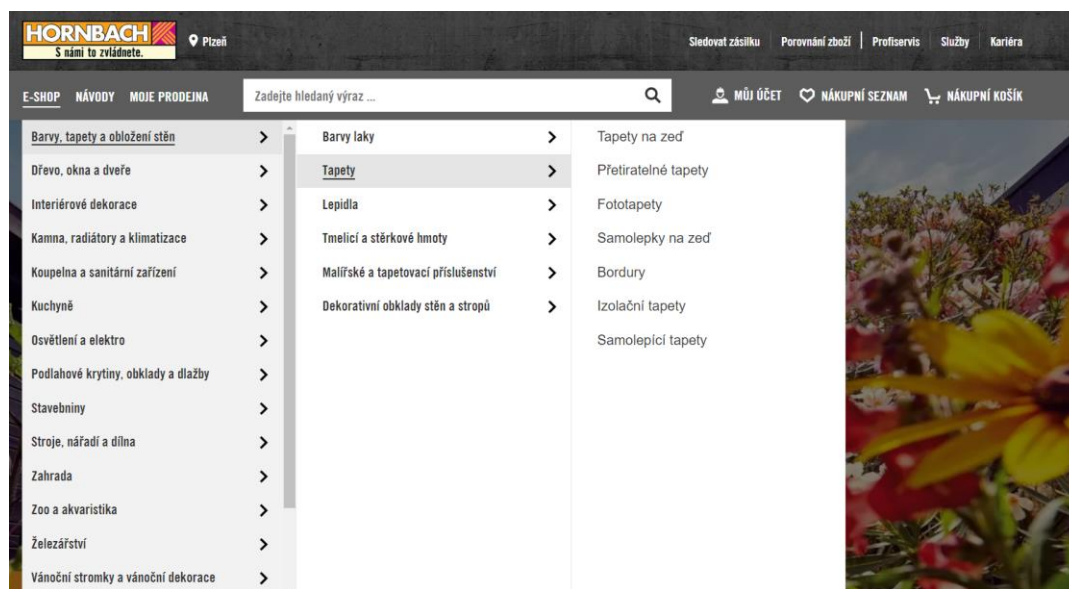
HORNBACH
S námi to zvládnete.
Plzeň

Sledovat zásilku | Porovnání zboží | Profiservis | Služby | Kariéra

E-SHOP | NÁVODY | MOJE PRODEJNA

Zadejte hledaný výraz ...

MŮJ ÚČET | NÁKUPNÍ SEZNAM | NÁKUPNÍ KOŠÍK

Barvy, tapety a obložení stěn
Dřevo, okna a dveře
Interiérové dekorace
Kamna, radiátory a klimatizace
Koupelna a sanitární zařízení
Kuchyně
Osvětlení a elektro
Podlahové krytiny, obklady a dlažby
Stavebniny
Stroje, nářadí a dílna
Zahrada
Zoo a akvaristika
Železářství
Vánoční stromky a vánoční dekorace

Barvy laky
Tapety
Lepidla
Tmelicí a stěrkové hmoty
Malířské a tapetovací příslušenství
Dekorativní obklady stěn a stropů

Tapety na zeď
Přetiratelné tapety
Fototapety
Samolepky na zeď
Bordury
Izolační tapety
Samolepící tapety